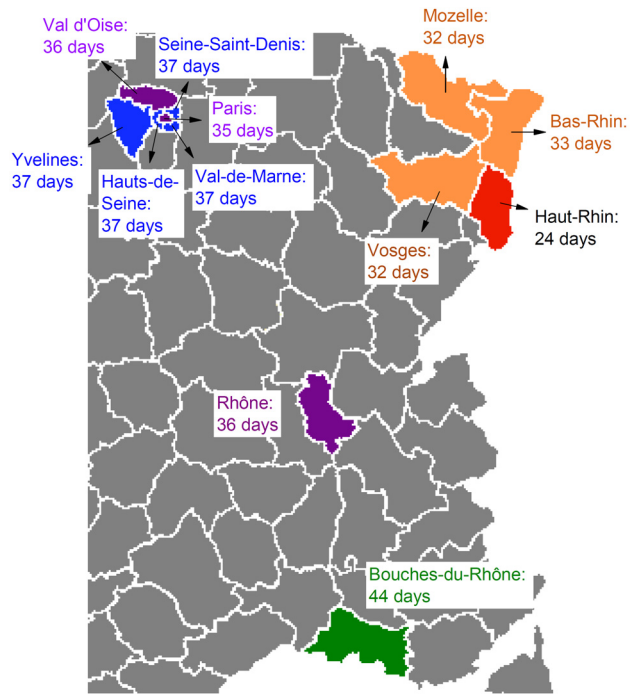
Val d'Oise:
36 days

Seine-Saint-Denis:
37 days

Mozelle:
32 days

Paris:
35 days

Bas-Rhin:
33 days

Yvelines:
37 days

Hauts-de-Seine:
37 days

Val-de-Marne:
37 days

Haut-Rhin:
24 days

Vosges:
32 days

Rhône:
36 days

Bouches-du-Rhône:
44 days